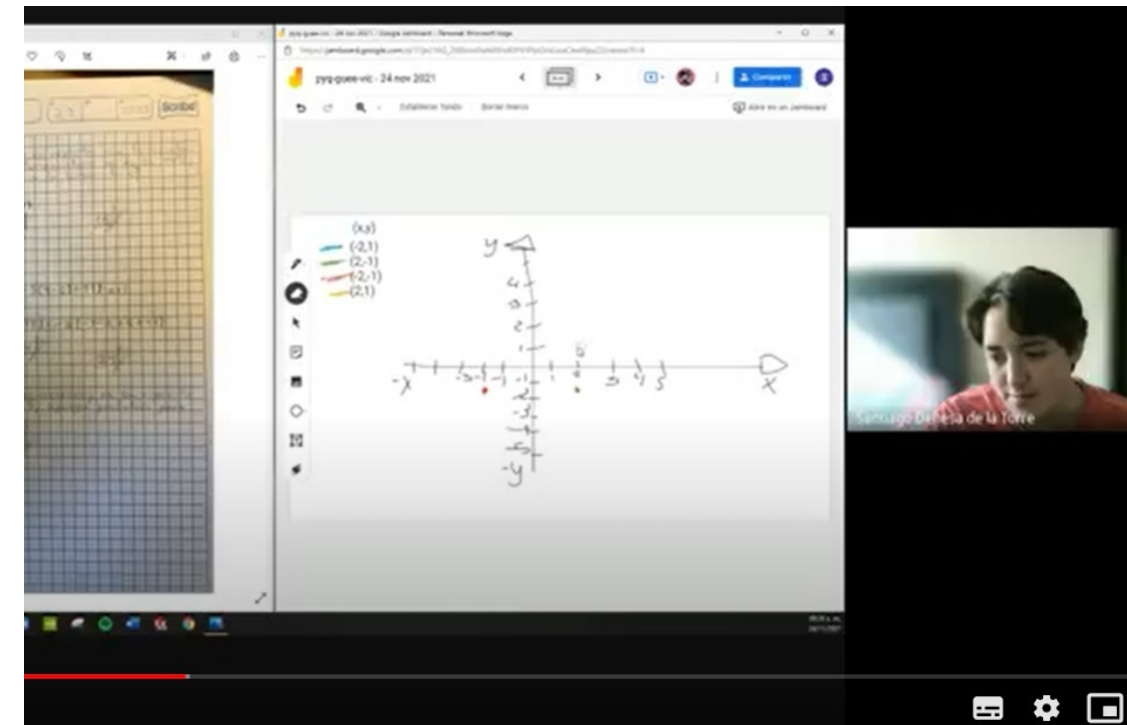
zyq-quee-vic - 24 nov 2021 - Google Jamboard - Personal: Microsoft Edge

zyq-quee-vic - 24 nov 2021

Compartir

Establecer fondo
Borrar marco

Abrir en un Jamboard

(x,y)
(-2,1)
(2,-1)
(-2,-1)
(2,1)

y
4
3
2
1
-x
-5
-4
-3
-2
-1
-1
-2
-3
-4
-5
-y
1
2
3
4
5
x

Santiago Barbosa de la Torre